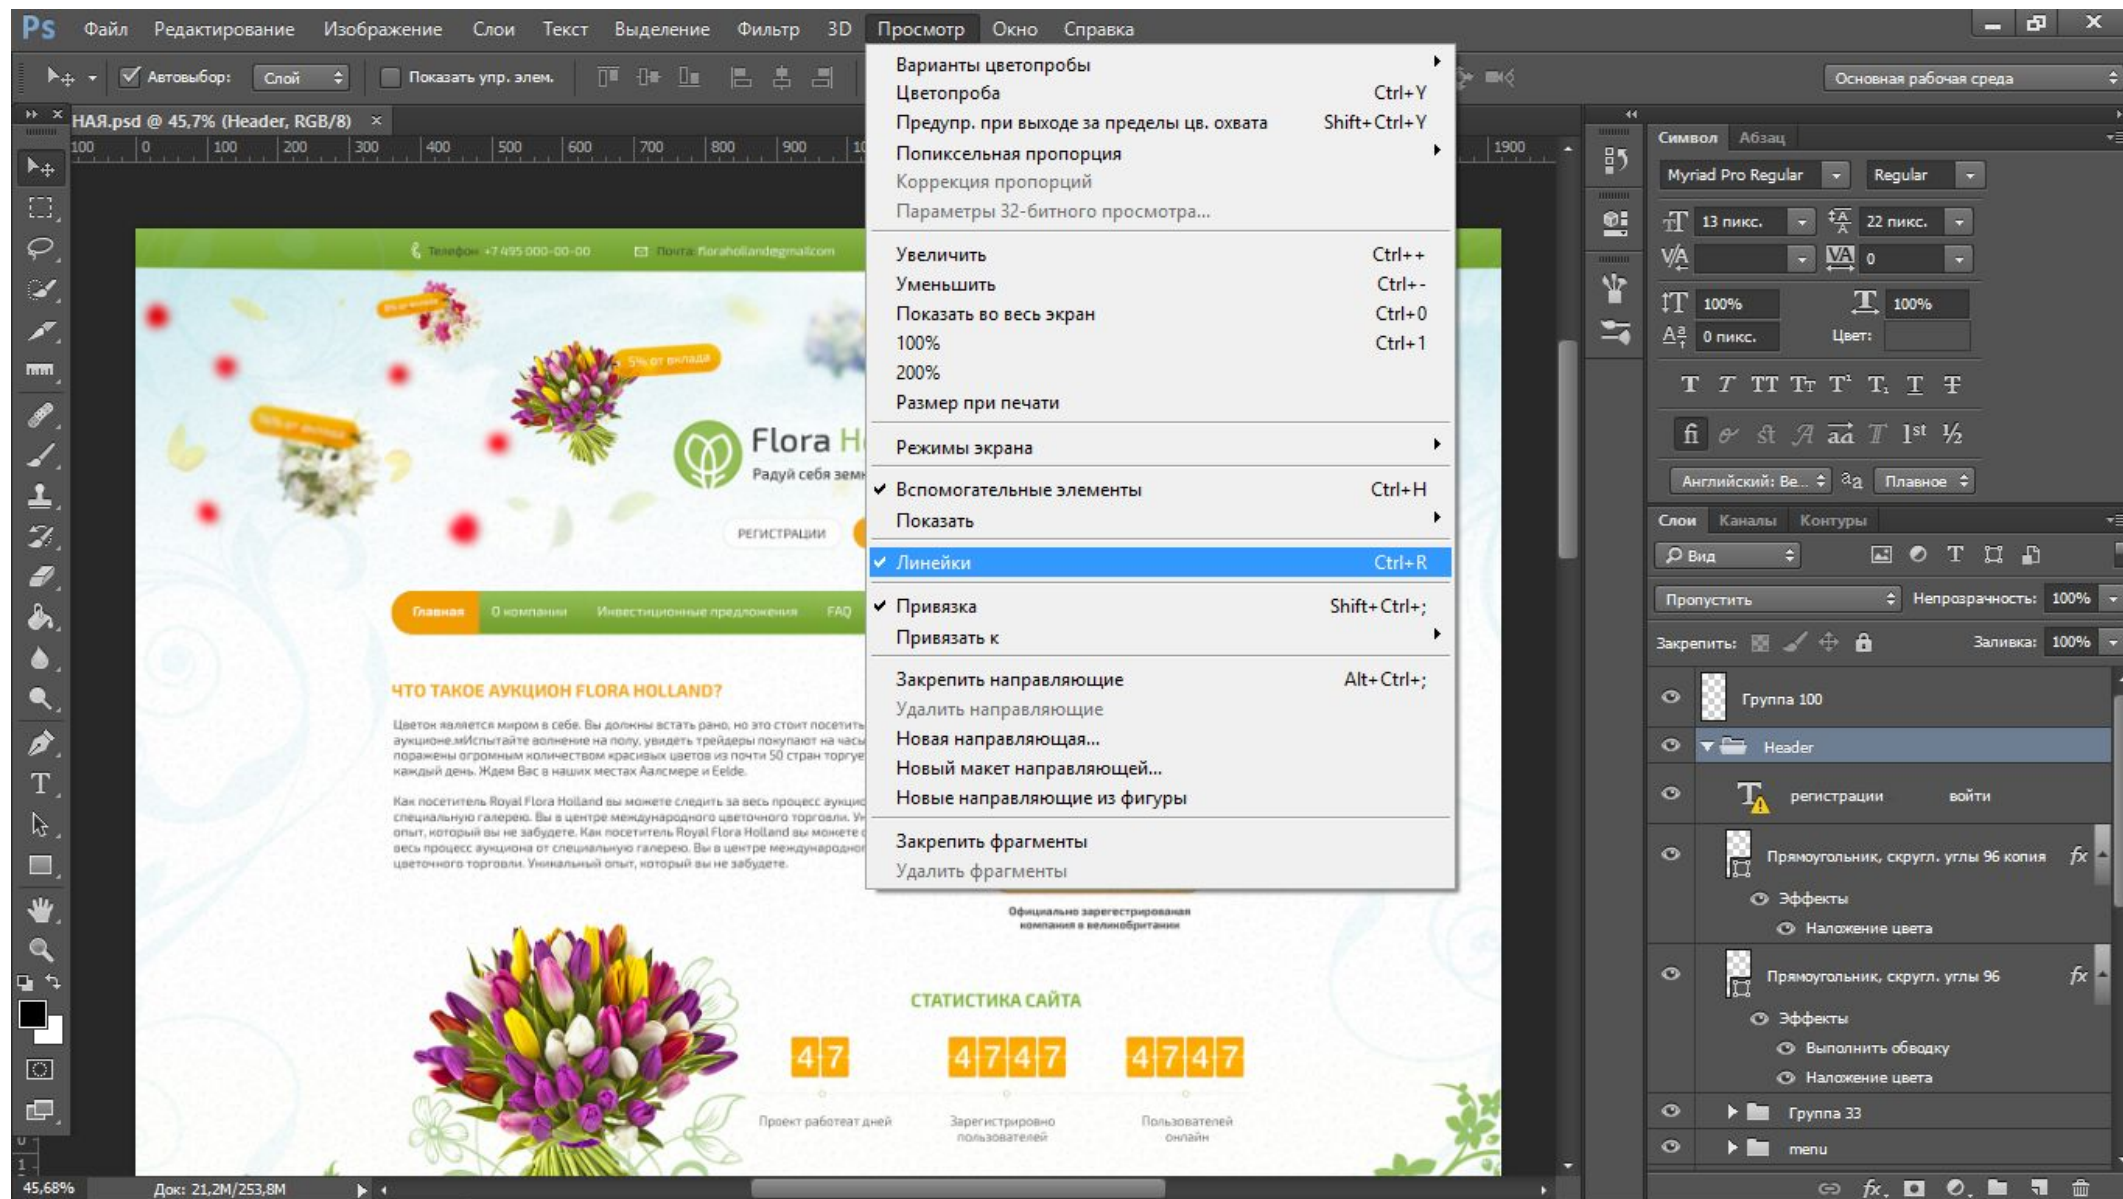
Ps Файл Редактирование Изображение Слои Текст Выделение Фильтр 3D Просмотр Окно Справка

Автовыбор: Слой Показать упр. элем.

Основная рабочая среда

НАЯ.psd @ 45,7% (Header, RGB/8) ×

100 0 100 200 300 400 500 600 700 800 900 1900

Варианты цветопробы
Цветопроба Ctrl+Y
Предупр. при выходе за пределы цв. охвата Shift+Ctrl+Y
Попиксельная пропорция
Коррекция пропорций
Параметры 32-битного просмотра...

Увеличить Ctrl++
Уменьшить Ctrl+-
Показать во весь экран Ctrl+0
100% Ctrl+1
200%
Размер при печати

Режимы экрана

✔ Вспомогательные элементы Ctrl+H
Показать

✔ Линейки Ctrl+R

✔ Привязка Shift+Ctrl+;
Привязать к

Закрепить направляющие Alt+Ctrl+;
Удалить направляющие
Новая направляющая...
Новый макет направляющей...
Новые направляющие из фигуры

Закрепить фрагменты
Удалить фрагменты

Телефон: +7 495 000-00-00 Почта: floraholland@gmail.com

5% от вклада

Flora H

Радуй себя земн

РЕГИСТРАЦИИ

Главная О компании Инвестиционные предложения FAQ

ЧТО ТАКОЕ АУКЦИОН FLORA HOLLAND?

Цветок является миром в себе. Вы должны встать рано, но это стоит посетить аукционе.мИспытайте волнение на полу, увидеть трейдеры покупают на часы поражены огромным количеством красивых цветов из почти 50 стран торгуе каждый день. Ждем Вас в наших местах Аалсмере и Eelde.

Как посетитель Royal Flora Holland вы можете следить за весь процесс аукцио специальную галерею. Вы в центре международного цветочного торговли. У опыт, который вы не забудете. Как посетитель Royal Flora Holland вы можете весь процесс аукциона от специальную галерею. Вы в центре международно цветочного торговли. Уникальный опыт, который вы не забудете.

Официально зарегистрированная компания в великобритании

СТАТИСТИКА САЙТА

4 7 | 4 7 4 7 | 4 7 4 7

Проект работает дней | Зарегистрировано пользователей | Пользователей онлайн

45,68% Док: 21,2M/253,8M

Символ Абзац
Myriad Pro Regular Regular
13 пикс. 22 пикс.
0
100% 100%
0 пикс. Цвет:
T T TT Tт T¹ T₁ T T
fi st ad T 1st ½
Английский: Ве... ªa Плавное

Слои Каналы Контуры
Вид
Пропустить Непрозрачность: 100%
Закрепить: Заливка: 100%
Группа 100
Header
регистрации войти
Прямоугольник, скругл. углы 96 копия fx
Эффекты
Наложение цвета
Прямоугольник, скругл. углы 96 fx
Эффекты
Выполнить обводку
Наложение цвета
Группа 33
menu